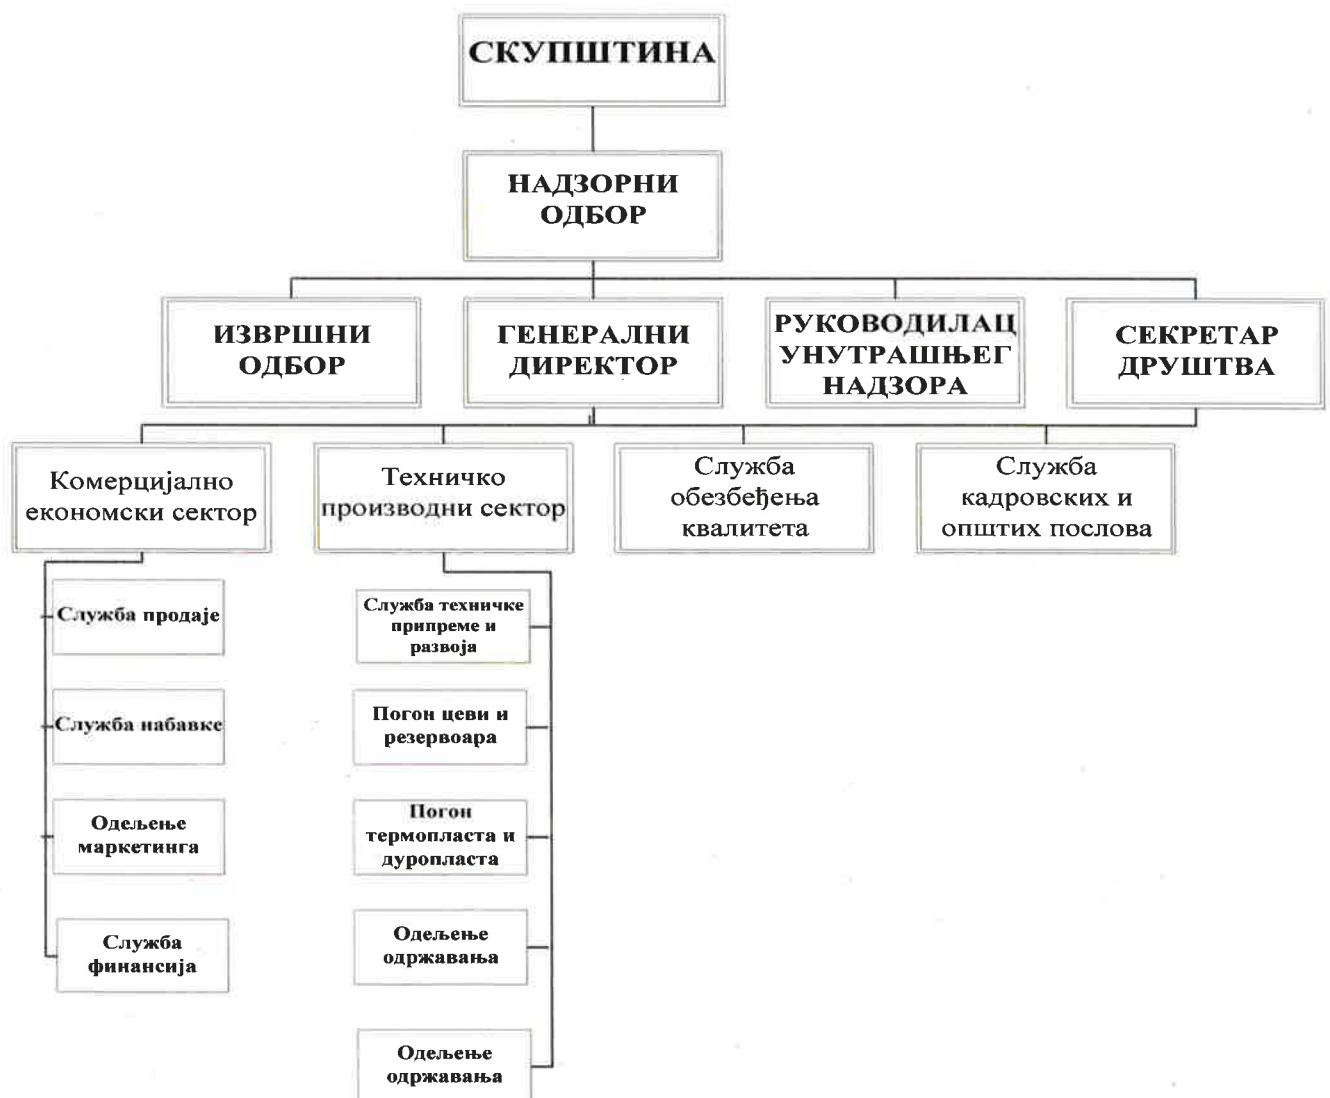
СКУПШТИНА

НАДЗОРНИ ОДБОР

ИЗВРШНИ ОДБОР

ГЕНЕРАЛНИ ДИРЕКТОР

РУКОВОДИЛАЦ УНУТРАШЊЕГ НАДЗОРА

СЕКРЕТАР ДРУШТВА

Комерцијално економски сектор

Техничко производни сектор

Служба обезбеђења квалитета

Служба кадровских и општих послова

Служба продаје

Служба набавке

Одељење маркетинга

Служба финансија

Служба техничке припреме и развоја

Погон цеви и резервоара

Погон термопласта и дуропласта

Одељење одржавања

Одељење одржавања